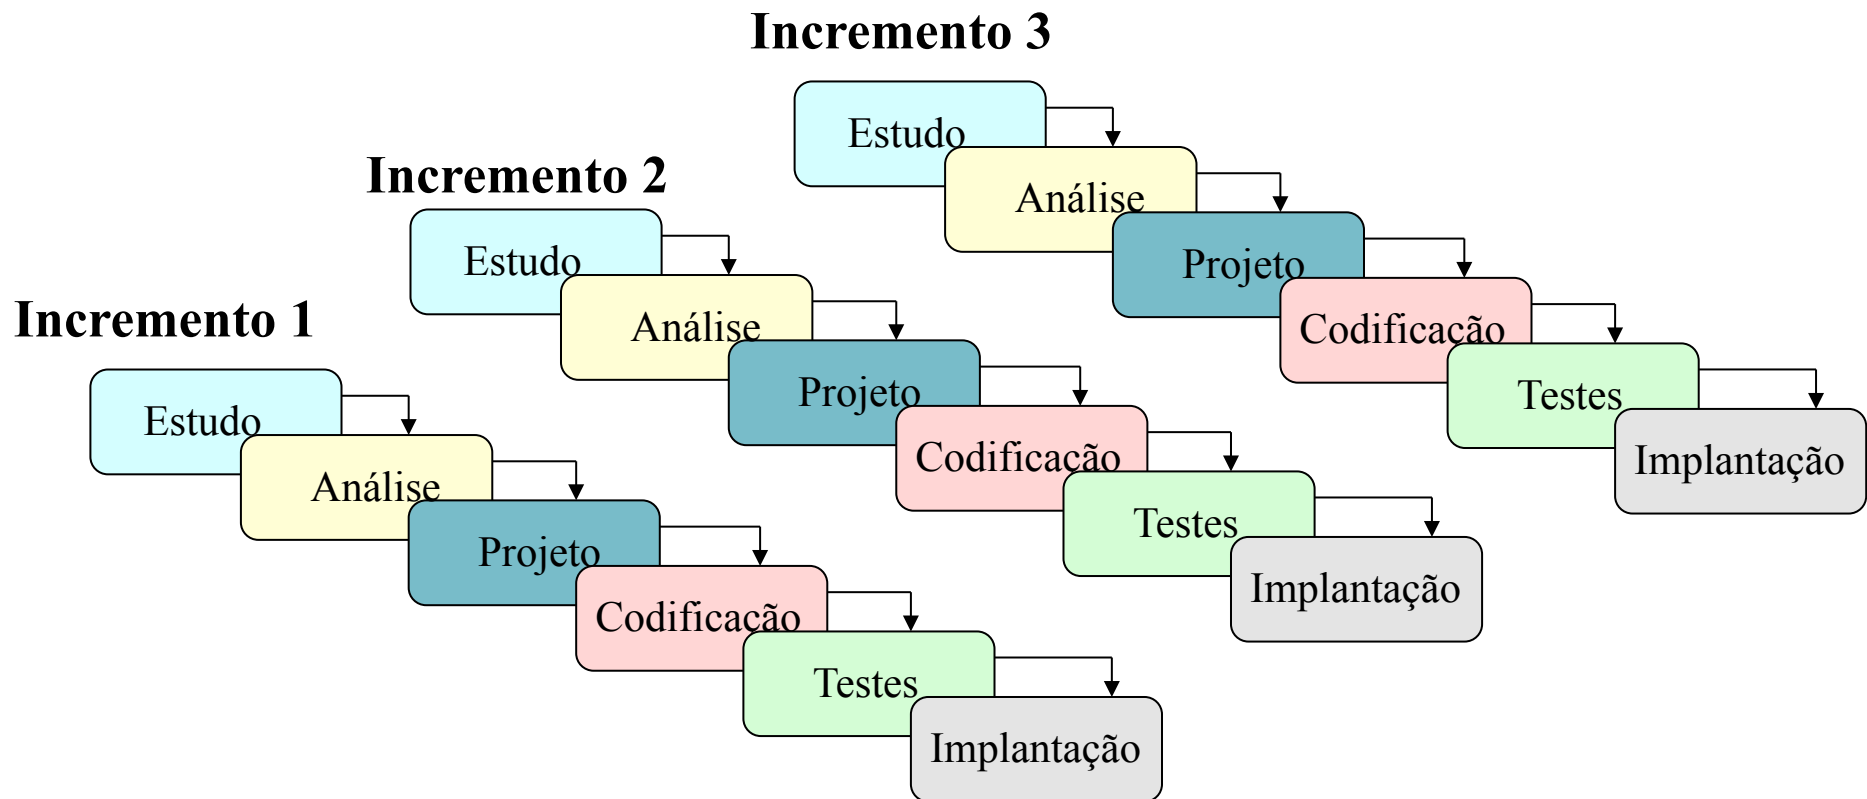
Incremento 3
Estudo
Análise
Projeto
Codificação
Testes
Implantação

Incremento 2
Estudo
Análise
Projeto
Codificação
Testes
Implantação

Incremento 1
Estudo
Análise
Projeto
Codificação
Testes
Implantação